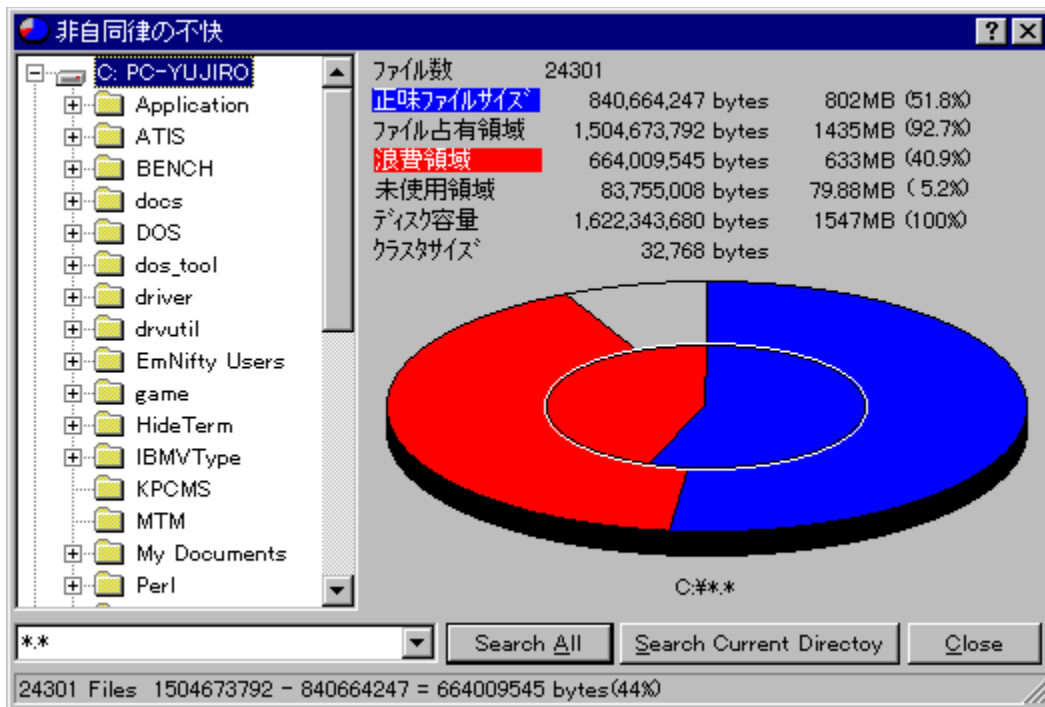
非自同律の不快

?

C: PC-YUJIRO
Application
ATIS
BENCH
docs
DOS
dos_tool
driver
drvutil
EmNifty Users
game
HideTerm
IBMVType
KPCMS
MTM
My Documents
Perl

| ファイル数 | 24301 | |
|---|---|---|
| 正味ファイルサイズ | 840,664,247 bytes | 802MB (51.8%) |
| ファイル占有領域 | 1,504,673,792 bytes | 1435MB (92.7%) |
| 浪費領域 | 664,009,545 bytes | 633MB (40.9%) |
| 未使用領域 | 83,755,008 bytes | 79.88MB ( 5.2%) |
| ディスク容量 | 1,622,343,680 bytes | 1547MB (100%) |
| クラスタサイズ | 32,768 bytes | |

C:¥*.*

*.*

Search All

Search Current Directoy

Close

24301 Files 1504673792 - 840664247 = 664009545 bytes(44%)